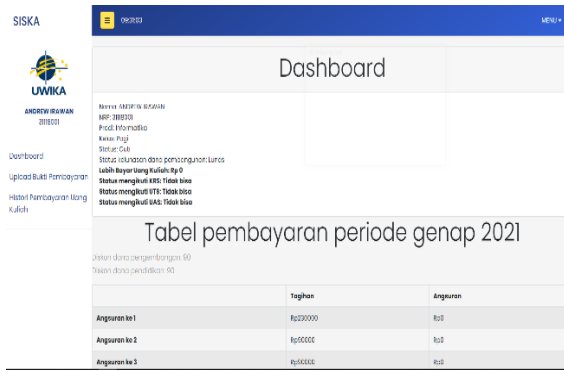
SISKA

UWIKA

ANDREW IRAWAN
3118001

Dashboard

Upload Bukti Pembayaran

Histori Pembayaran Uang Kuliah

09:28:33

MENU

Dashboard

Nama: ANDREW IRAWAN
NRP: 3118001
Prodi: Informatika
Kelas: Pagi
Status: Cuti
Status pelunasan dana pembangunan: Lunas
Lebih Bayar Uang Kuliah: Rp 0
Status mengikuti KRS: Tidak bisa
Status mengikuti UTS: Tidak bisa
Status mengikuti UAS: Tidak bisa

Tabel pembayaran periode genap 2021

Diskon dana pengembangan: 90
Diskon dana pendidikan: 90

| | Tagihan | Angsuran |
|---|---|---|
| Angsuran ke 1 | Rp230000 | Rp0 |
| Angsuran ke 2 | Rp90000 | Rp0 |
| Angsuran ke 3 | Rp90000 | Rp0 |